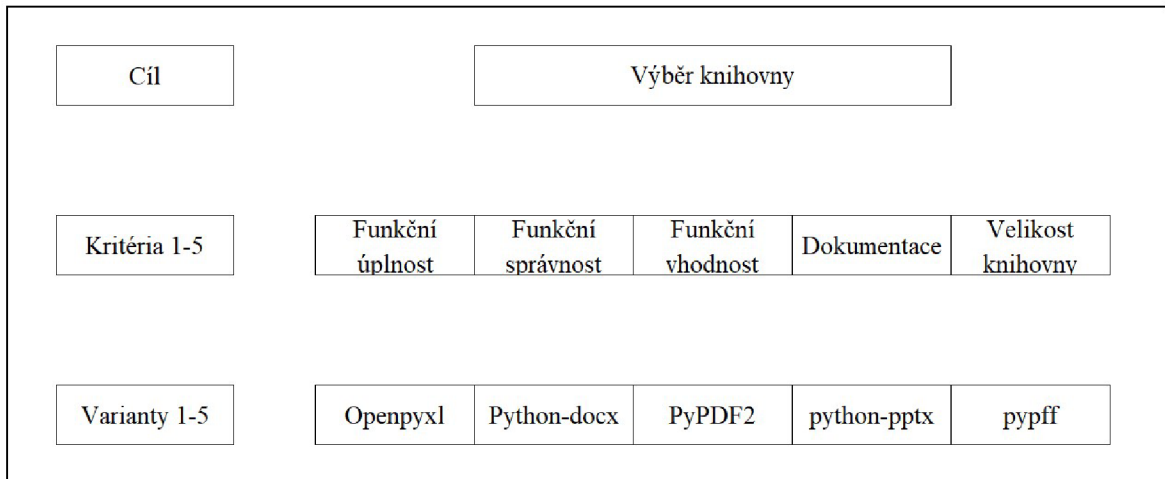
Cíl

Výběr knihovny

Kritéria 1-5

| Funkční úplnost | Funkční správnost | Funkční vhodnost | Dokumentace | Velikost knihovny |
|---|---|---|---|---|

Varianty 1-5

| Openpyxl | Python-docx | PyPDF2 | python-pptx | pypff |
|---|---|---|---|---|